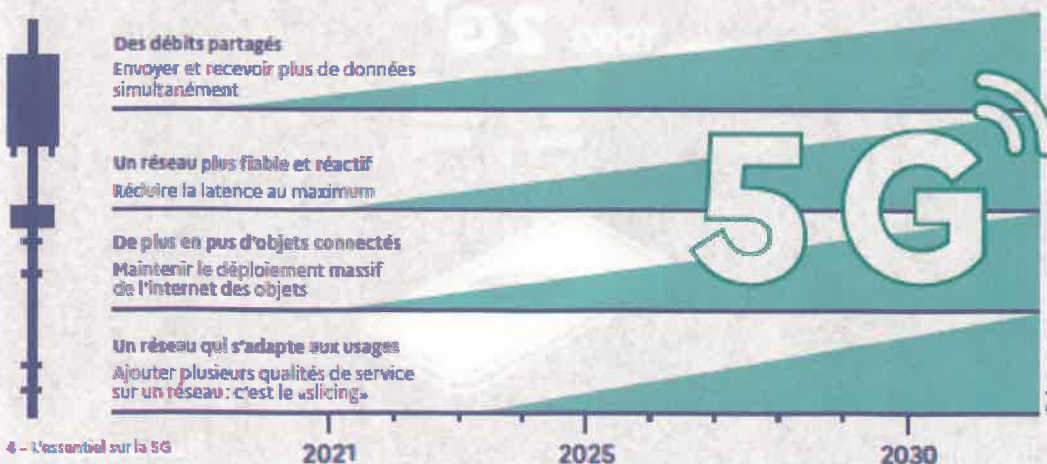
Des débits partagés
Envoyer et recevoir plus de données simultanément

Un réseau plus fiable et réactif
Réduire la latence au maximum

De plus en pus d'objets connectés
Maintenir le déploiement massif de l'internet des objets

Un réseau qui s'adapte aux usages
Ajouter plusieurs qualités de service sur un réseau : c'est le «slicing»

5G

4 – L'essentiel sur la 5G

2021

2025

2030